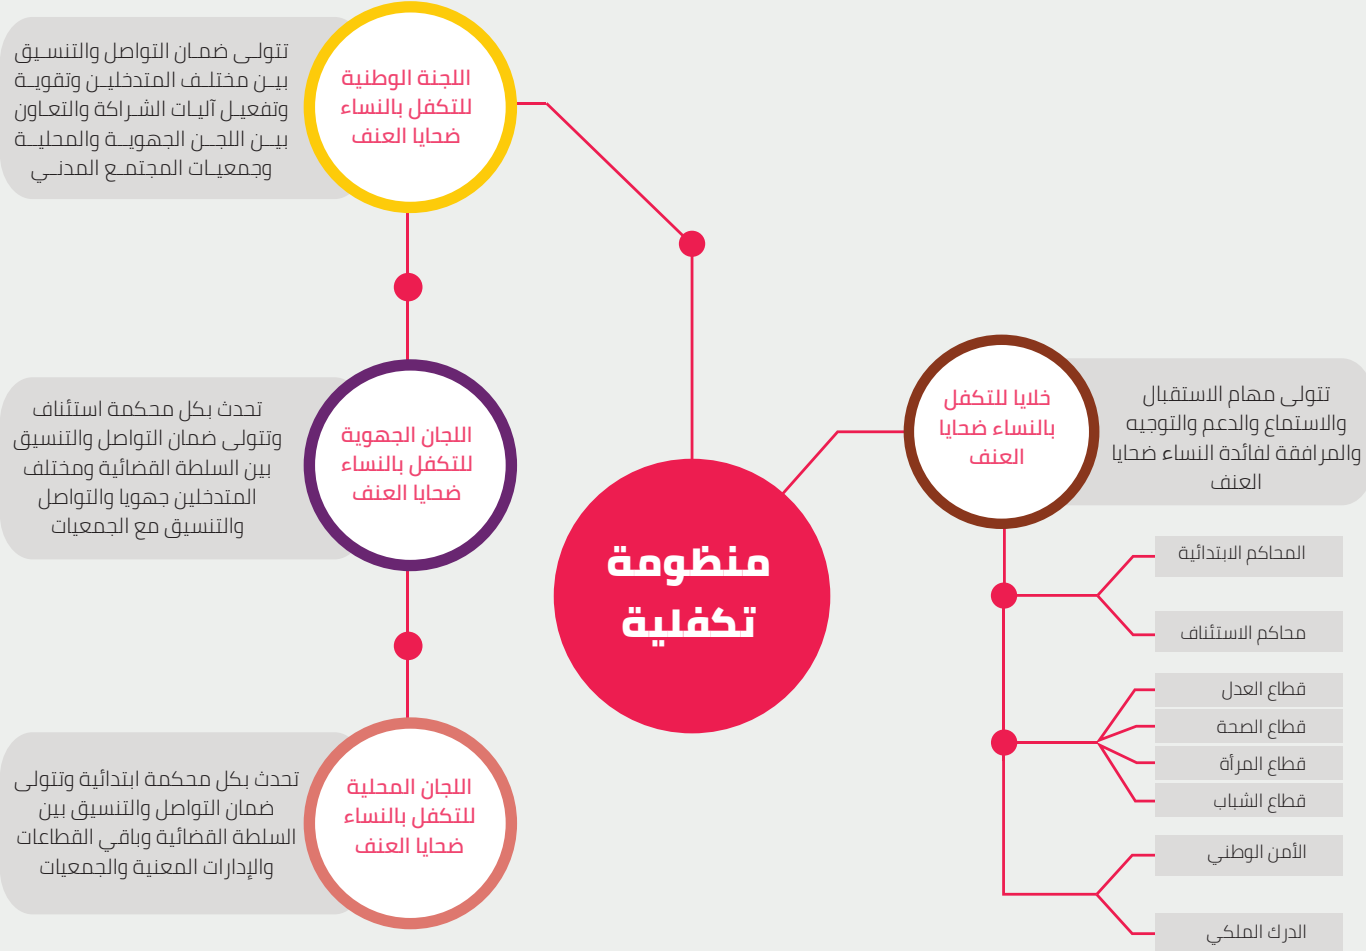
منظومة تكفلية

اللجنة الوطنية للتكفل بالنساء ضحايا العنف

تتولى ضمان التواصل والتنسيق بين مختلف المتدخلين وتقوية وتفعيل آليات الشراكة والتعاون بين اللجن الجهوية والمحلية وجمعيات المجتمع المدني

اللجان الجهوية للتكفل بالنساء ضحايا العنف

تحدث بكل محكمة استئناف وتتولى ضمان التواصل والتنسيق بين السلطة القضائية ومختلف المتدخلين جهويا والتواصل والتنسيق مع الجمعيات

اللجان المحلية للتكفل بالنساء ضحايا العنف

تحدث بكل محكمة ابتدائية وتتولى ضمان التواصل والتنسيق بين السلطة القضائية وباقي القطاعات والإدارات المعنية والجمعيات

خلايا للتكفل بالنساء ضحايا العنف

تتولى مهام الاستقبال والاستماع والدعم والتوجيه والمرافقة لفائدة النساء ضحايا العنف

المحاكم الابتدائية

محاكم الاستئناف

قطاع العدل

قطاع الصحة

قطاع المرأة

قطاع الشباب

الأمن الوطني

الدرك الملكي